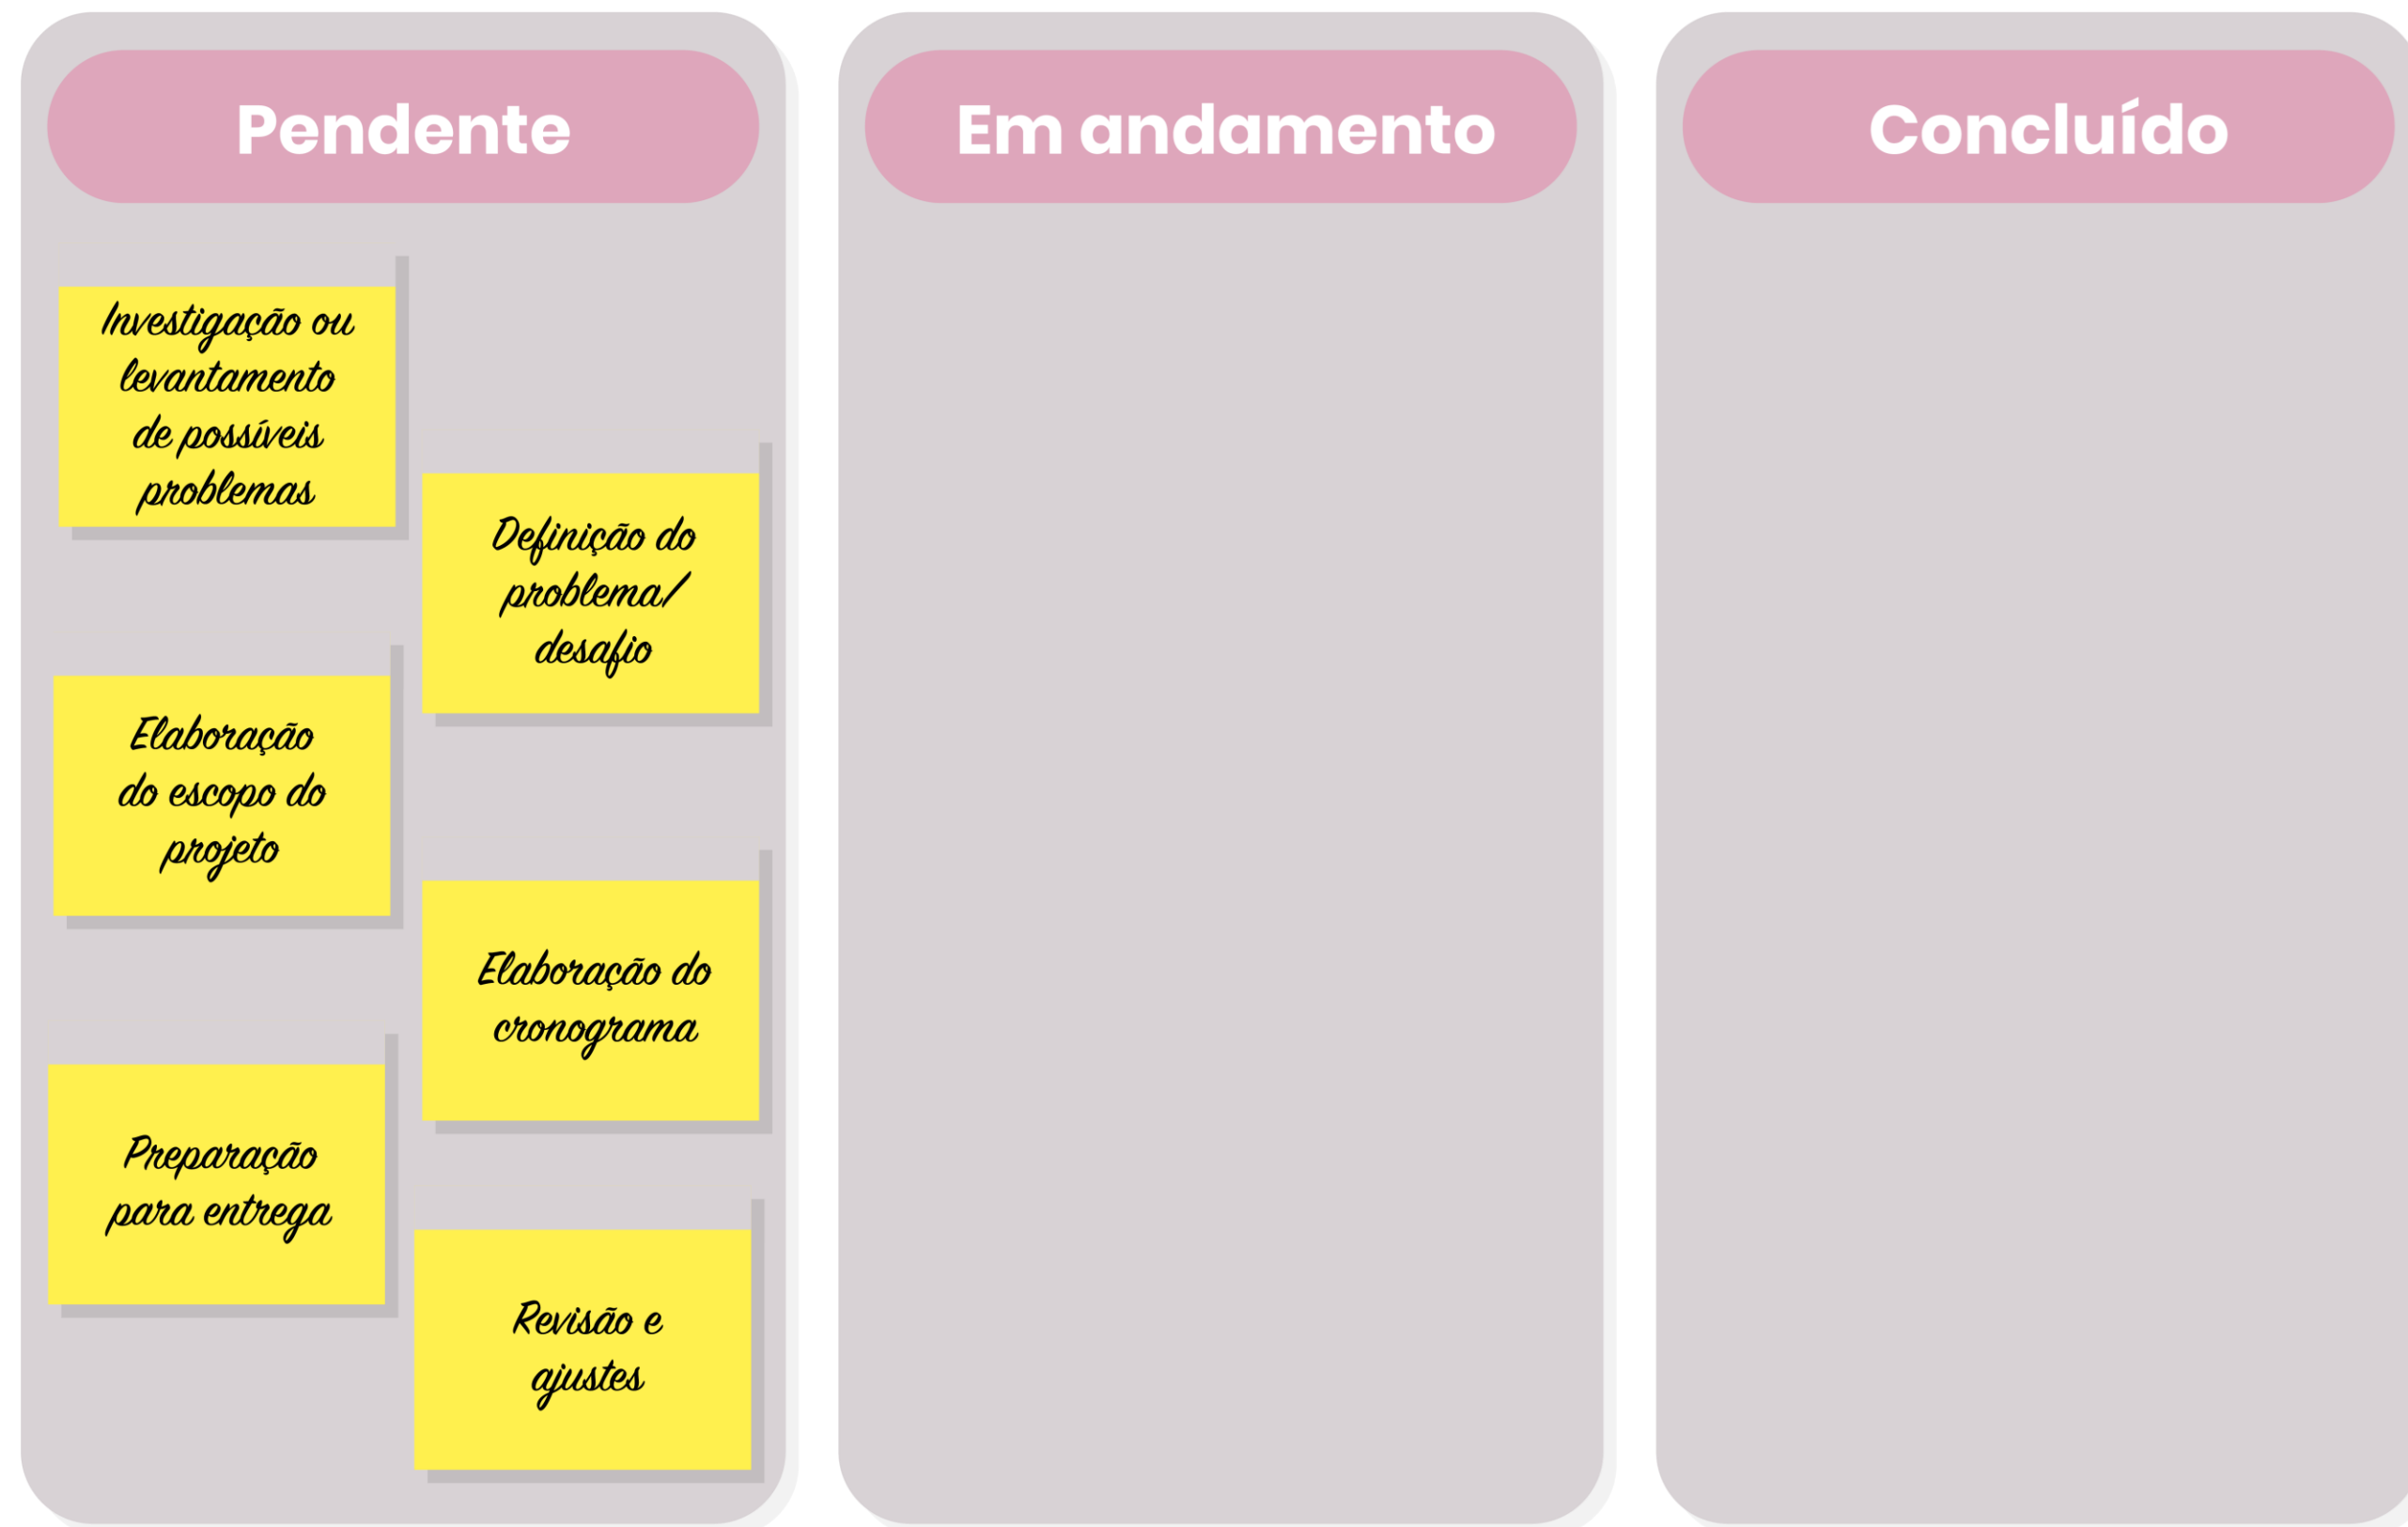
Pendente

Investigação ou levantamento de possíveis problemas

Definição do problema/ desafio

Elaboração do escopo do projeto

Elaboração do cronograma

Preparação para entrega

Revisão e ajustes

Em andamento

Concluído